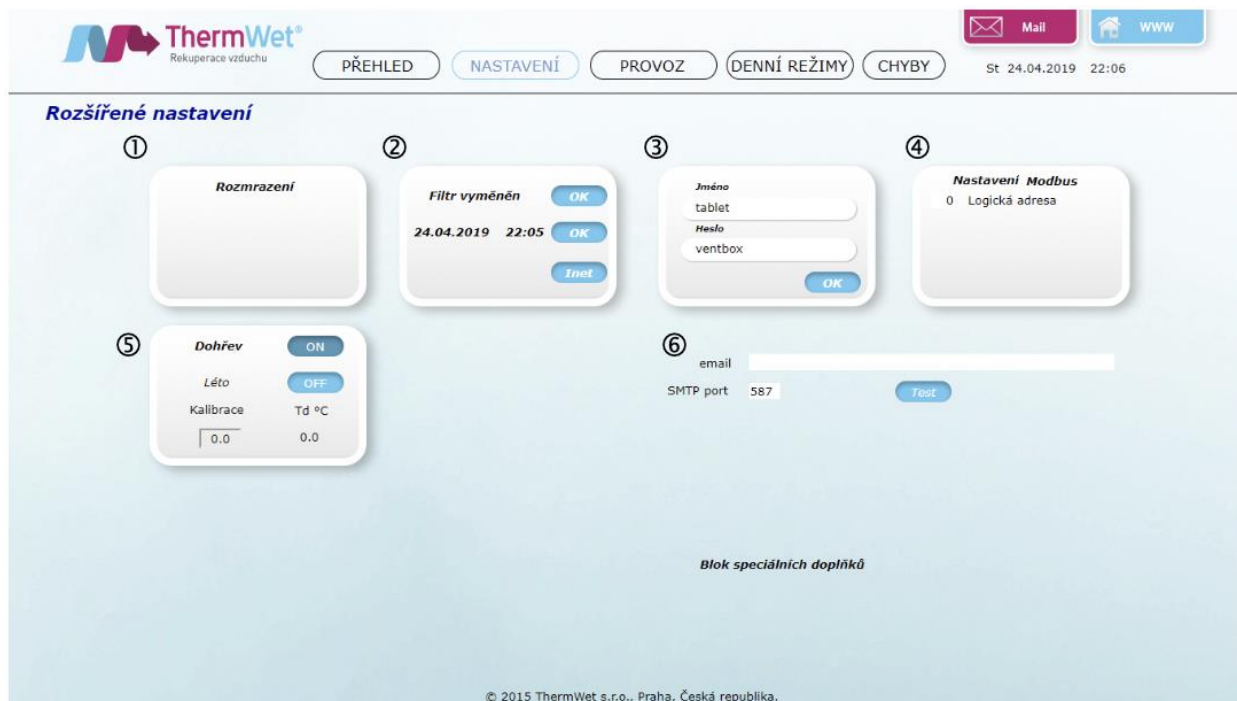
ThermWet®
Rekuperace vzduchu

PŘEHLED NASTAVENÍ PROVOZ DENNÍ REŽIMY CHYBY

Mail WWW

St 24.04.2019 22:06

Rozšířené nastavení

①
Rozmrazení

②
Filtr vyměněn OK
24.04.2019 22:05 OK
Inet

③
Jméno
tablet
Heslo
ventbox
OK

④
Nastavení Modbus
0 Logická adresa

⑤
Dohřev ON
Léto OFF
Kalibrace Td °C
0.0 0.0

⑥
email
SMTP port 587 Test

Blok speciálních doplňků

© 2015 ThermWet s.r.o., Praha, Česká republika.